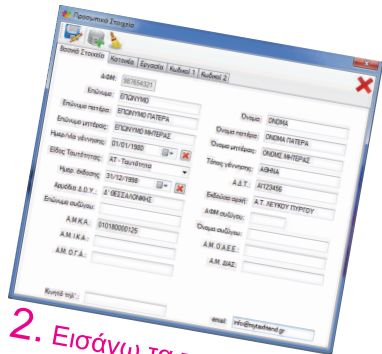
Προσωπικά Στοιχεία

Βασικά Στοιχεία | Κατοικία | Εργασία | Κωδικοί 1 | Κωδικοί 2

Α.Φ.Μ: 987654321

Επώνυμο: ΕΠΩΝΥΜΟ

Επώνυμο πατέρα: ΕΠΩΝΥΜΟ ΠΑΤΕΡΑ

Επώνυμο μητέρας: ΕΠΩΝΥΜΟ ΜΗΤΕΡΑΣ

Ημερ/νία γέννησης: 01/01/1950

Είδος Ταυτότητας: ΑΤ - Ταυτότητα

Ημερ. έκδοσης: 31/12/1998

Αρμόδια Δ.Ο.Υ.: Δ' ΘΕΣ/ΛΟΝΙΚΗΣ

Επώνυμο συζύγου:

Α.Μ.Κ.Α.: 010180000125

Α.Μ. Ι.Κ.Α.:

Α.Μ. Ο.Γ.Α.:

Όνομα: ONOMA

Όνομα πατέρα: ONOMA ΠΑΤΕΡΑ

Όνομα μητέρας: ONOMA ΜΗΤΕΡΑΣ

Τόπος γέννησης: ΑΘΗΝΑ

Α.Δ.Τ.: ΑΓ123456

Εκδούσα αρχή: Α.Τ. ΛΕΥΚΟΥ ΠΥΡΓΟΥ

Α.Φ.Μ συζύγου:

Όνομα συζύγου:

Α.Μ. Ο.Α.Ε.Ε.:

Α.Μ. ΔΙΑΣ:

Κινητό τηλ.:

email: info@mytaxfriend.gr

2. Εισάγω τα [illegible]